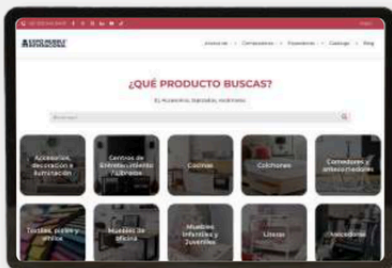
¿QUÉ PRODUCTO BUSCAS?

Accesorios, decoración e iluminación

Centros de Entretenimiento y Librerías

Cocinas

Colchones

Comedores y antecomedores

Textiles, pisos y otros

Muebles de oficina

Muebles Infantiles y Juveniles

Literas

Recámaras